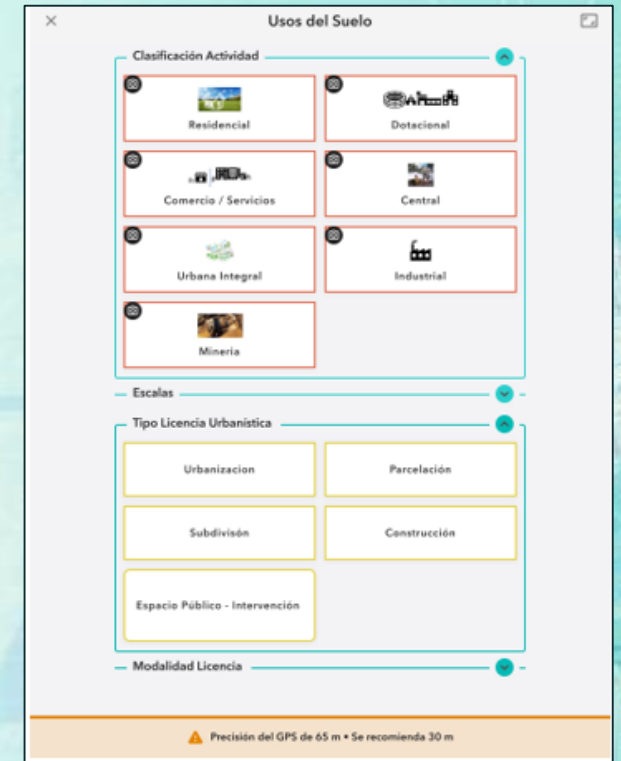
Usos del Suelo

Clasificación Actividad

Residencial

Dotacional

Comercio / Servicios

Central

Urbana Integral

Industrial

Mineria

Escalas

Tipo Licencia Urbanística

Urbanizacion

Parcelación

Subdivisón

Construcción

Espacio Público - Intervención

Modalidad Licencia

Precisión del GPS de 65 m • Se recomienda 30 m